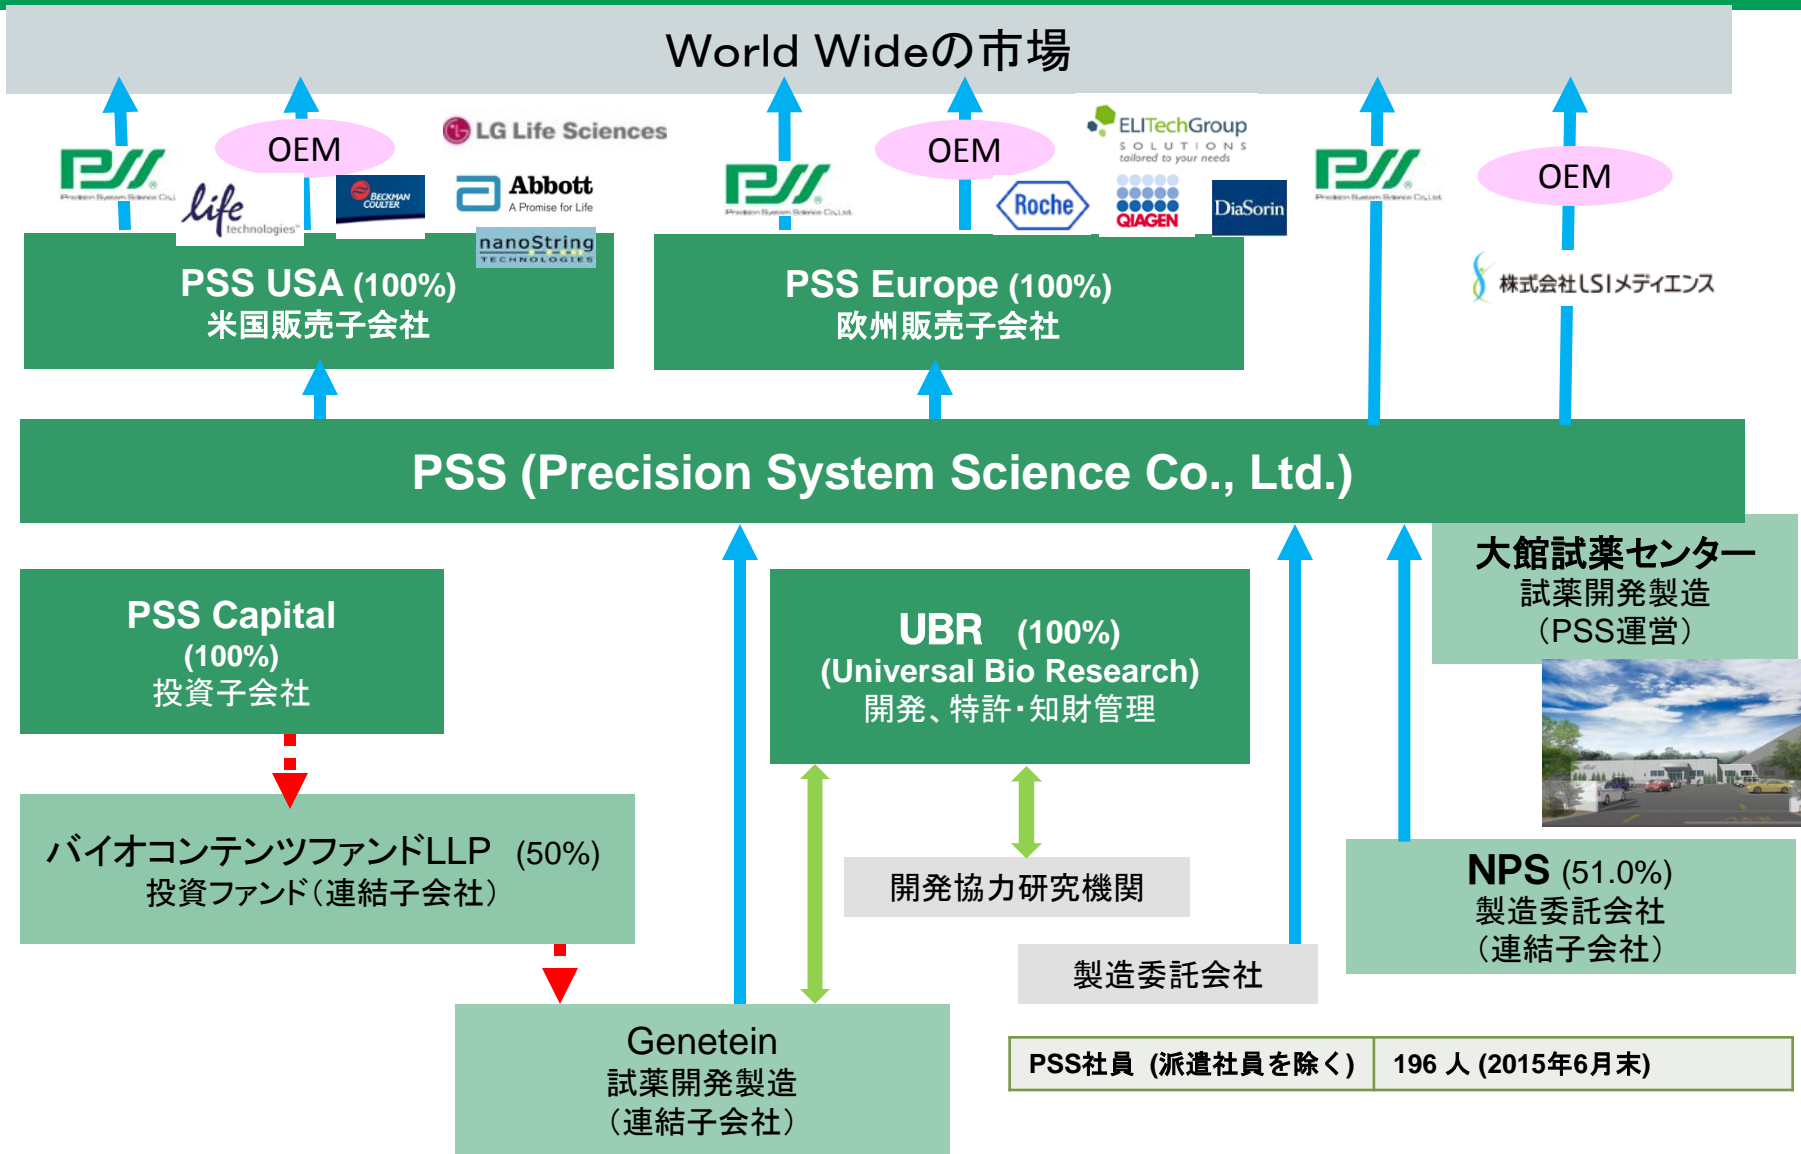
World Wideの市場

PSS Precision System Science Co.,Ltd.

OEM

life technologies

BECKMAN COULTER

LG Life Sciences

Abbott A Promise for Life

nanoString TECHNOLOGIES

PSS USA (100%)
米国販売子会社

PSS Precision System Science Co.,Ltd.

OEM

ELITechGroup SOLUTIONS tailored to your needs

Roche

QIAGEN

DiaSorin

PSS Europe (100%)
欧州販売子会社

PSS Precision System Science Co.,Ltd.

OEM

株式会社LSIメディエンス

PSS (Precision System Science Co., Ltd.)

PSS Capital
(100%)
投資子会社

UBR (100%)
(Universal Bio Research)
開発、特許･知財管理

大館試薬センター
試薬開発製造
（PSS運営）

バイオコンテンツファンドLLP (50%)
投資ファンド（連結子会社）

開発協力研究機関

製造委託会社

NPS (51.0%)
製造委託会社
（連結子会社）

Genetein
試薬開発製造
（連結子会社）

| PSS社員 (派遣社員を除く) | 196 人 (2015年6月末) |
|---|---|